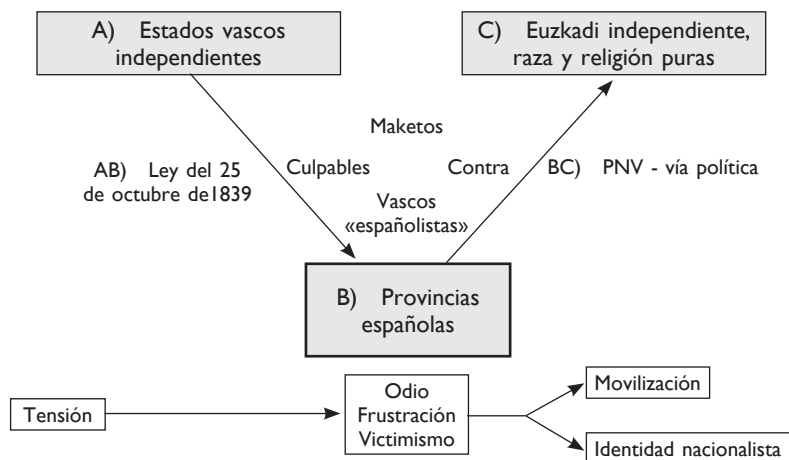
A) Estados vascos independientes

C) Euzkadi independiente, raza y religión puras

Maketos

AB) Ley del 25 de octubre de1839

Culpables

Contra

BC) PNV - vía política

Vascos «españolistas»

B) Provincias españolas

Tensión

Odio
Frustración
Victimismo

Movilización

Identidad nacionalista